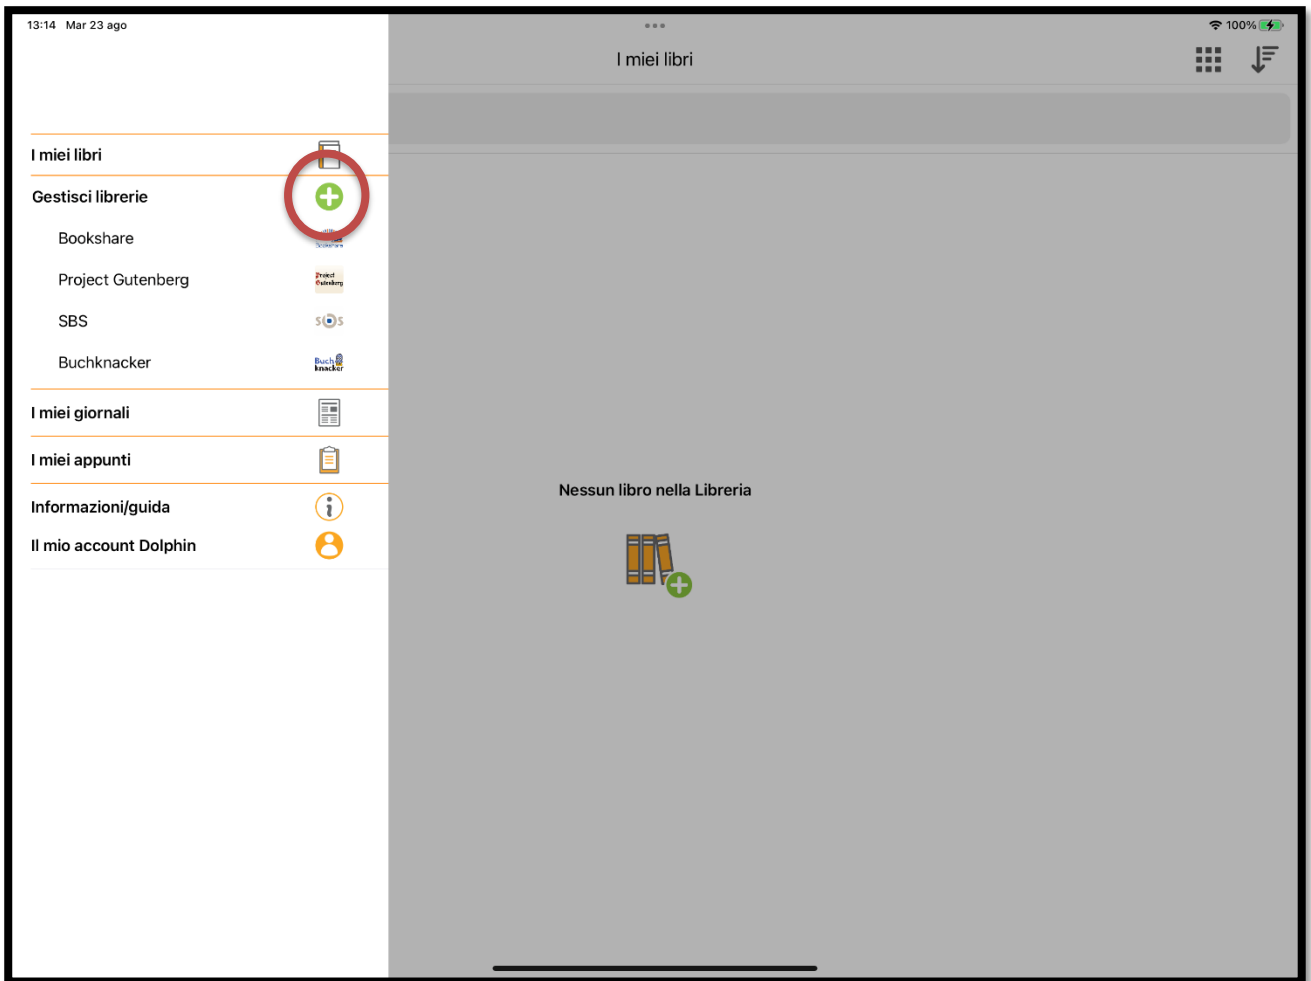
13:14 Mar 23 ago

100%

I miei libri

I miei libri

Gestisci librerie

Bookshare

Project Gutenberg

Project Gutenberg

SBS

SBS

Buchknacker

Buch knacker

I miei giornali

I miei appunti

Informazioni/guida

Il mio account Dolphin

Nessun libro nella Libreria